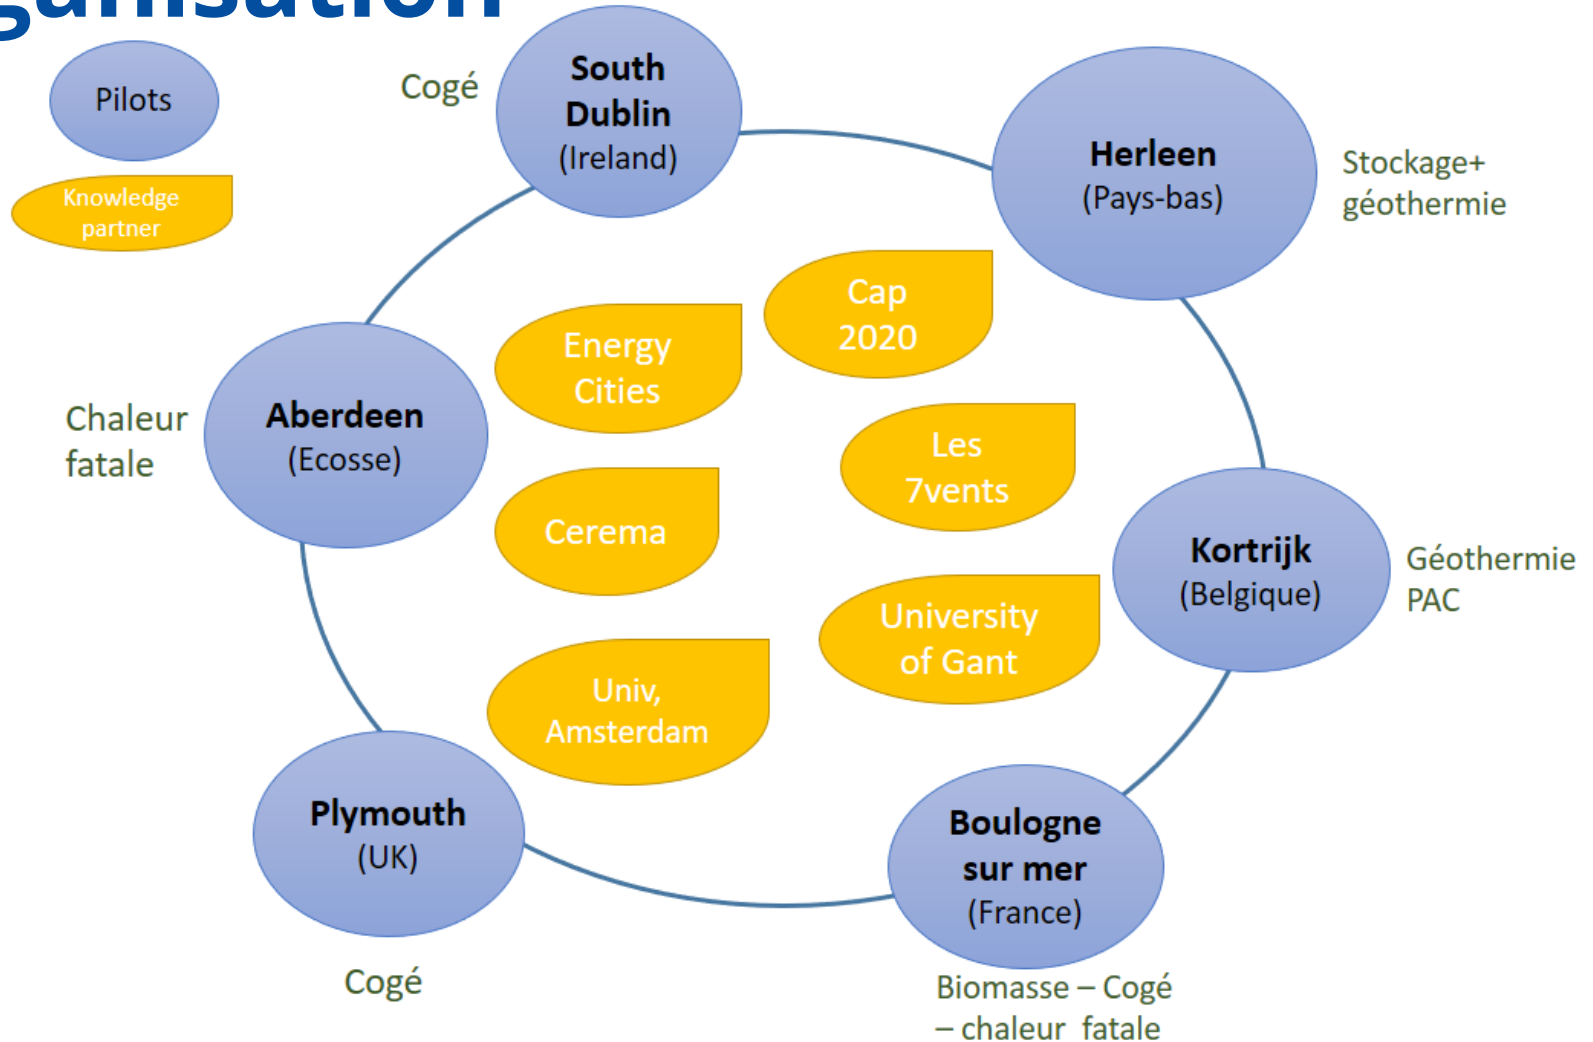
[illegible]

Pilots

Knowledge partner

Cogé

South Dublin (Ireland)

Herleen (Pays-bas)

Stockage+ géothermie

Energy Cities

Cap 2020

Chaleur fatale

Aberdeen (Ecosse)

Les 7vents

Cerema

Kortrijk (Belgique)

Géothermie PAC

University of Gant

Univ, Amsterdam

Plymouth (UK)

Boulogne sur mer (France)

Cogé

Biomasse – Cogé – chaleur fatale